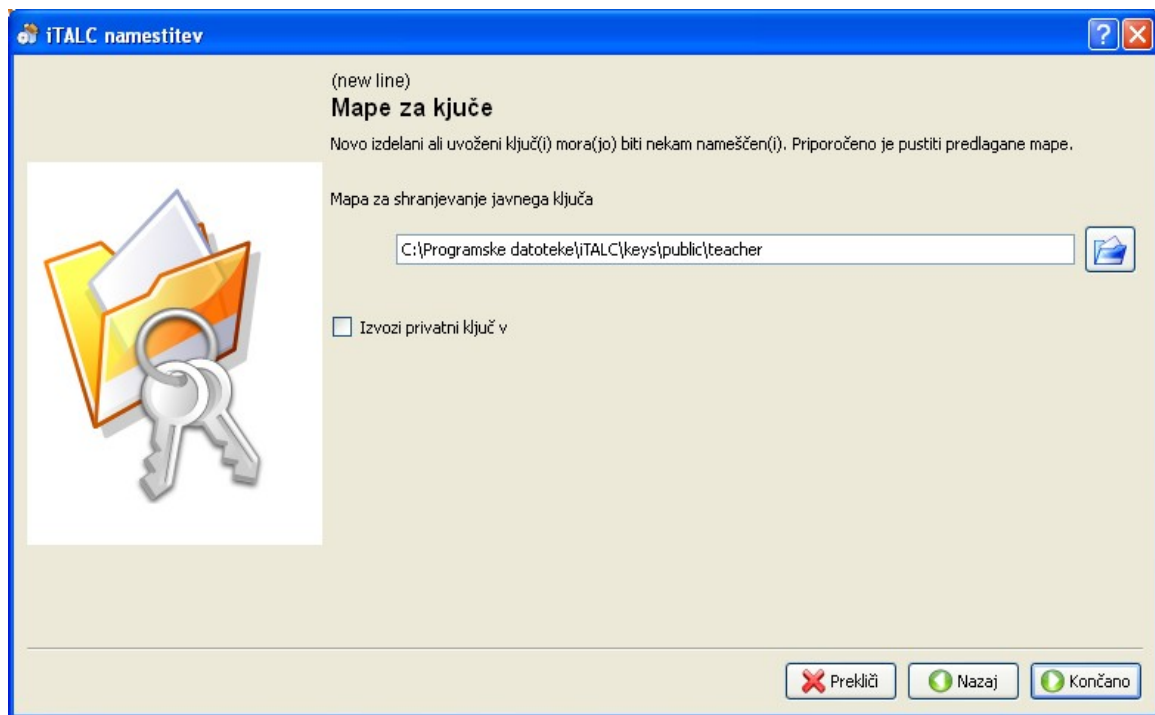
iTALC namestitev

(new line)
Mape za ključe

Novo izdelani ali uvoženi ključ(i) mora(jo) biti nekam nameščen(i). Priporočeno je pustiti predlagane mape.

Mapa za shranjevanje javnega ključa

C:\Programske datoteke\iTALC\keys\public\teacher

Izvozi privatni ključ v

Prekliči
Nazaj
Končano